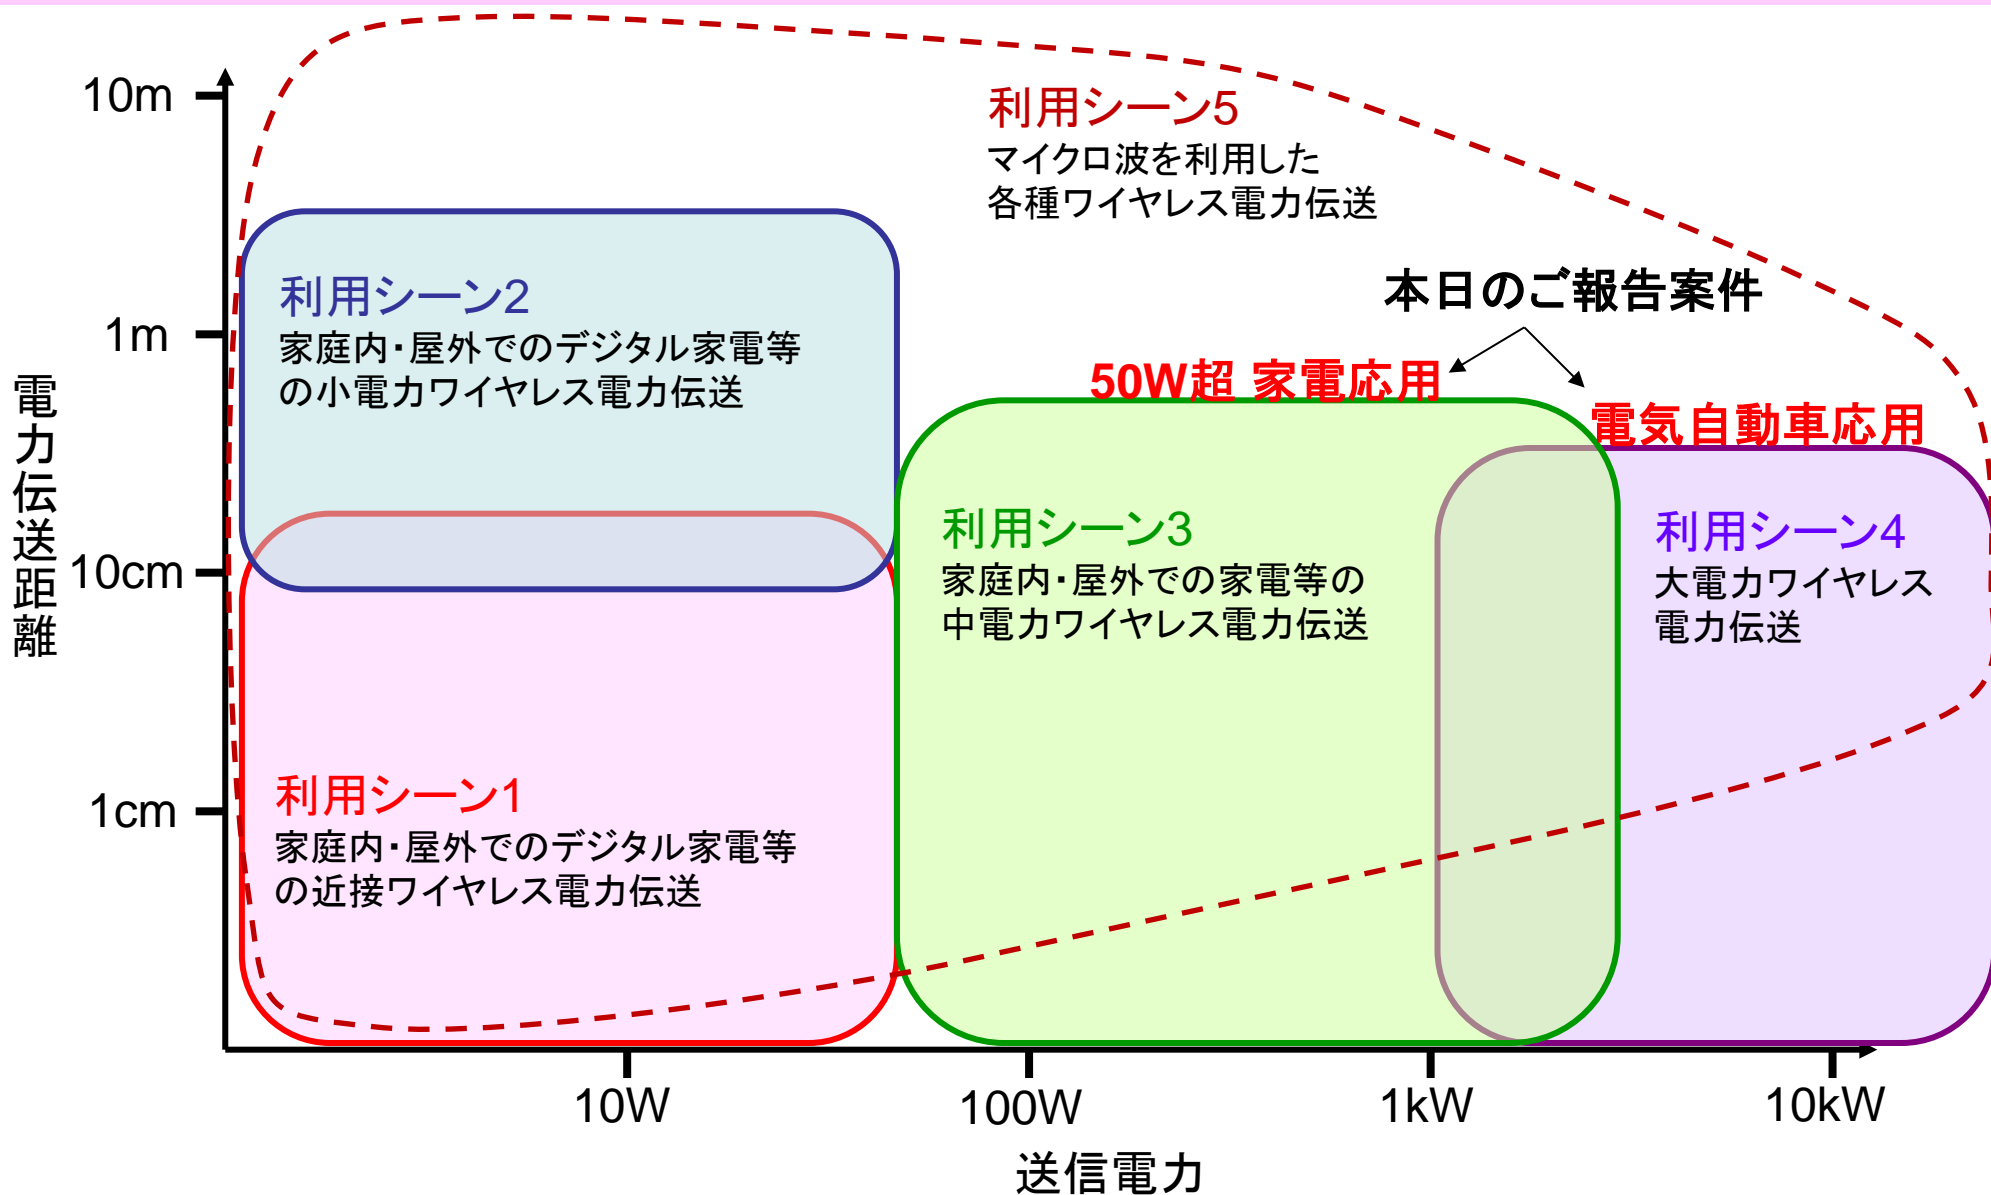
10m
1m
10cm
1cm
電力伝送距離

利用シーン5
マイクロ波を利用した各種ワイヤレス電力伝送

本日のご報告案件

利用シーン2
家庭内・屋外でのデジタル家電等の小電力ワイヤレス電力伝送

50W超 家電応用
電気自動車応用

利用シーン3
家庭内・屋外での家電等の中電力ワイヤレス電力伝送

利用シーン4
大電力ワイヤレス電力伝送

利用シーン1
家庭内・屋外でのデジタル家電等の近接ワイヤレス電力伝送

10W
100W
1kW
10kW
送信電力